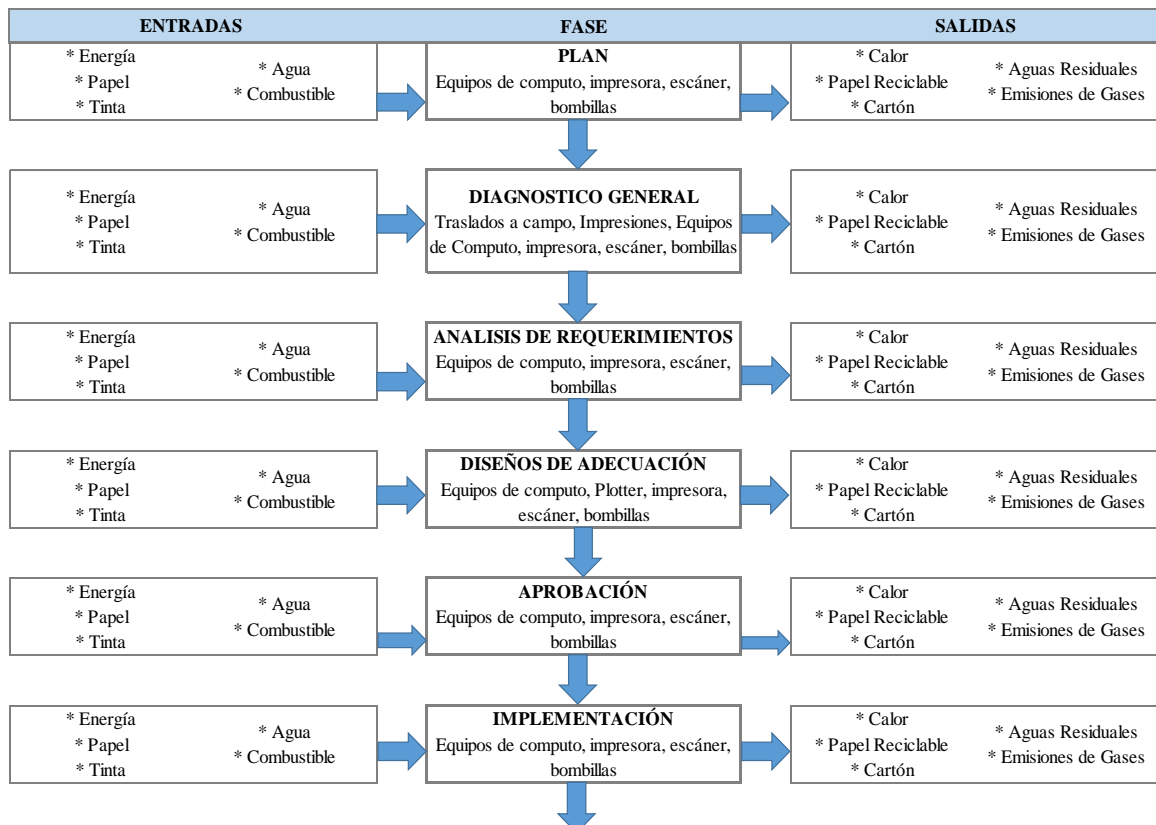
ENTRADAS

FASE

SALIDAS

* Energía
* Papel
* Tinta
* Agua
* Combustible

PLAN
Equipos de computo, impresora, escáner, bombillas

* Calor
* Papel Reciclable
* Cartón
* Aguas Residuales
* Emisiones de Gases

* Energía
* Papel
* Tinta
* Agua
* Combustible

DIAGNOSTICO GENERAL
Traslados a campo, Impresiones, Equipos de Computo, impresora, escáner, bombillas

* Calor
* Papel Reciclable
* Cartón
* Aguas Residuales
* Emisiones de Gases

* Energía
* Papel
* Tinta
* Agua
* Combustible

ANALISIS DE REQUERIMIENTOS
Equipos de computo, impresora, escáner, bombillas

* Calor
* Papel Reciclable
* Cartón
* Aguas Residuales
* Emisiones de Gases

* Energía
* Papel
* Tinta
* Agua
* Combustible

DISEÑOS DE ADECUACIÓN
Equipos de computo, Plotter, impresora, escáner, bombillas

* Calor
* Papel Reciclable
* Cartón
* Aguas Residuales
* Emisiones de Gases

* Energía
* Papel
* Tinta
* Agua
* Combustible

APROBACIÓN
Equipos de computo, impresora, escáner, bombillas

* Calor
* Papel Reciclable
* Cartón
* Aguas Residuales
* Emisiones de Gases

* Energía
* Papel
* Tinta
* Agua
* Combustible

IMPLEMENTACIÓN
Equipos de computo, impresora, escáner, bombillas

* Calor
* Papel Reciclable
* Cartón
* Aguas Residuales
* Emisiones de Gases